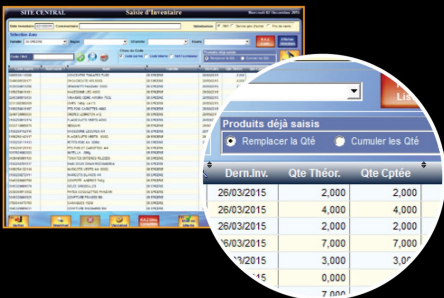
SITE CENTRAL

Saisie d'Inventaire

Produits déjà saisis

Remplacer la Qté

Cumuler les Qté

| Dern.Inv. | Qte Théor. | Qte Cptée |
|---|---|---|
| 26/03/2015 | 2,000 | 2,000 |
| 26/03/2015 | 4,000 | 4,000 |
| 26/03/2015 | 2,000 | 2,000 |
| 26/03/2015 | 7,000 | 7,000 |
| 26/03/2015 | 3,000 | 3,000 |
| 26/03/2015 | 3,000 | 3,000 |

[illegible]